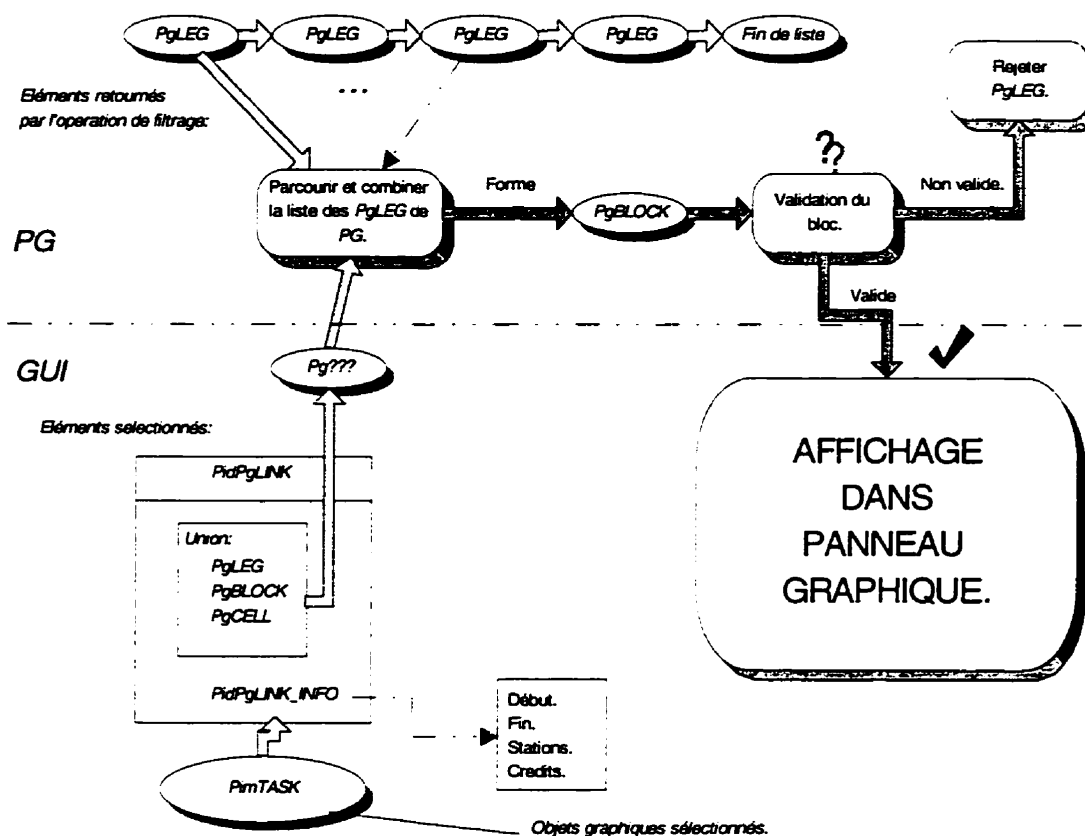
PgLEG
PgLEG
PgLEG
PgLEG
Fin de liste

Eléments retournés par l'operation de filtrage:

...

Rejeter PgLEG.

?

Parcourir et combiner la liste des PgLEG de PG.

Forme

PgBLOCK

Validation du bloc.

Non valide.

PG

Valide

GUI

Pg???

Eléments selectionnés:

PidPgLINK

Union:
PgLEG
PgBLOCK
PgCELL

PidPgLINK_INFO

AFFICHAGE DANS PANNEAU GRAPHIQUE.

Début.
Fin.
Stations.
Credits.

PimTASK

Objets graphiques sélectionnés.